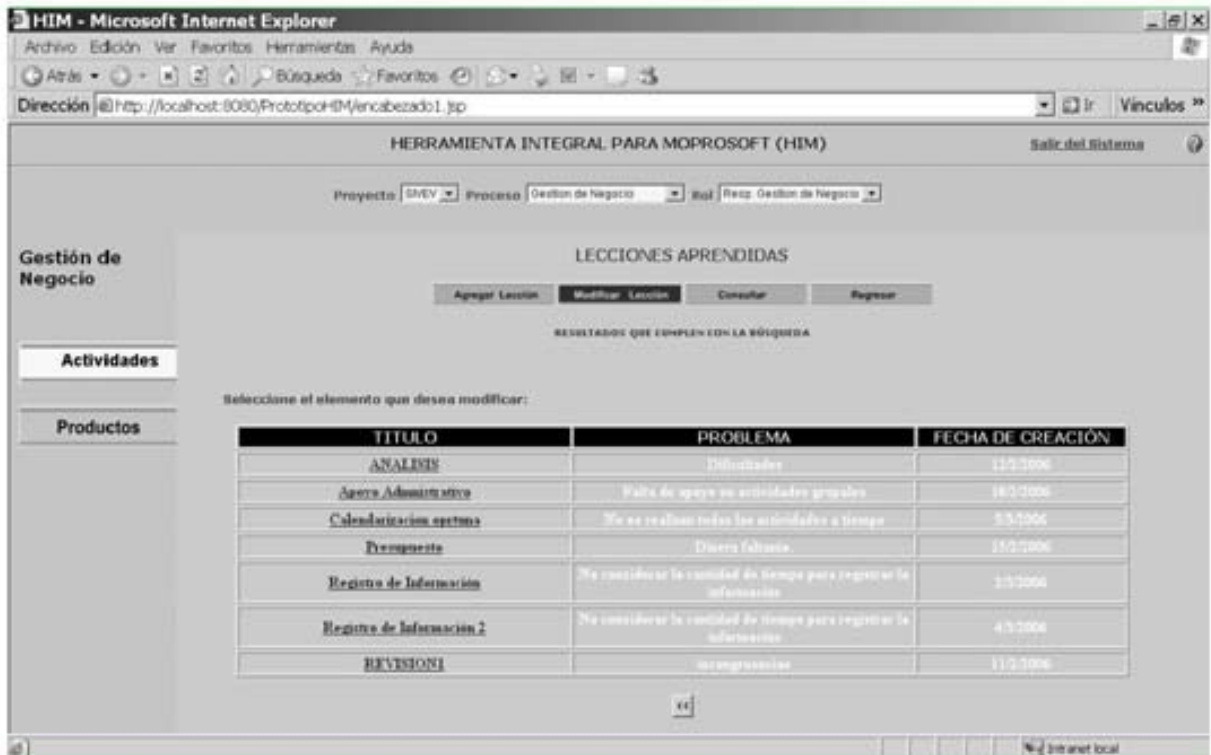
HIM - Microsoft Internet Explorer

Archivo Edición Ver Favoritos Herramientas Ayuda

Atrás Búsqueda Favoritos

Dirección http://localhost:8080/PrototipoHIM/encabezado1.jsp Ir Vínculos »

HERRAMIENTA INTEGRAL PARA MOPROSOFT (HIM)

Salir del Sistema

Proyecto SIVEV Proceso Gestion de Negocio Rol Resp. Gestion de Negocio

Gestión de Negocio

Actividades

Productos

LECCIONES APRENDIDAS

Agregar Lección Modificar Lección Consultar Regresar

RESULTADOS QUE CUMPLEN CON LA BÚSQUEDA

Seleccione el elemento que desea modificar:

| TITULO | PROBLEMA | FECHA DE CREACIÓN |
|---|---|---|
| ANALISIS | Dificultades | 12/2/2006 |
| Apoyo Administrativo | Falta de apoyo en actividades grupales | 18/2/2006 |
| Calendarizacion oportuna | No se realizan todas las actividades a tiempo | 5/3/2006 |
| Presupuesto | Dinero faltante. | 15/2/2006 |
| Registro de Información | No considerar la cantidad de tiempo para registrar la información | 2/3/2006 |
| Registro de Información 2 | No considerar la cantidad de tiempo para registrar la información | 4/3/2006 |
| REVISION1 | incongruencias | 11/2/2006 |

<<

Intranet local